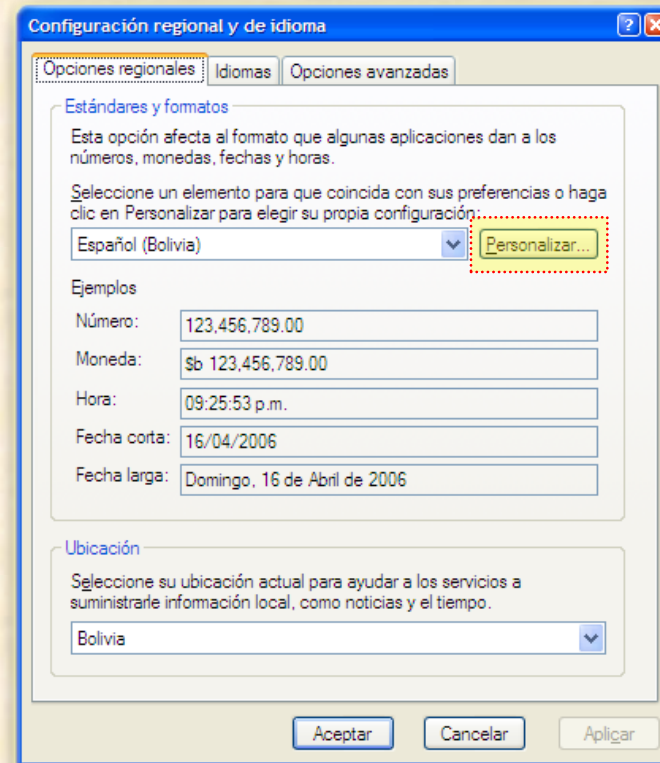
Configuración regional y de idioma

Opciones regionales | Idiomas | Opciones avanzadas

Estándares y formatos

Esta opción afecta al formato que algunas aplicaciones dan a los números, monedas, fechas y horas.

Seleccione un elemento para que coincida con sus preferencias o haga clic en Personalizar para elegir su propia configuración:

Español (Bolivia)

Personalizar...

Ejemplos

| | |
|---|---|
| Número: | 123,456,789.00 |
| Moneda: | $b 123,456,789.00 |
| Hora: | 09:25:53 p.m. |
| Fecha corta: | 16/04/2006 |
| Fecha larga: | Domingo, 16 de Abril de 2006 |

Ubicación

Seleccione su ubicación actual para ayudar a los servicios a suministrarle información local, como noticias y el tiempo.

Bolivia

Aceptar | Cancelar | Aplicar